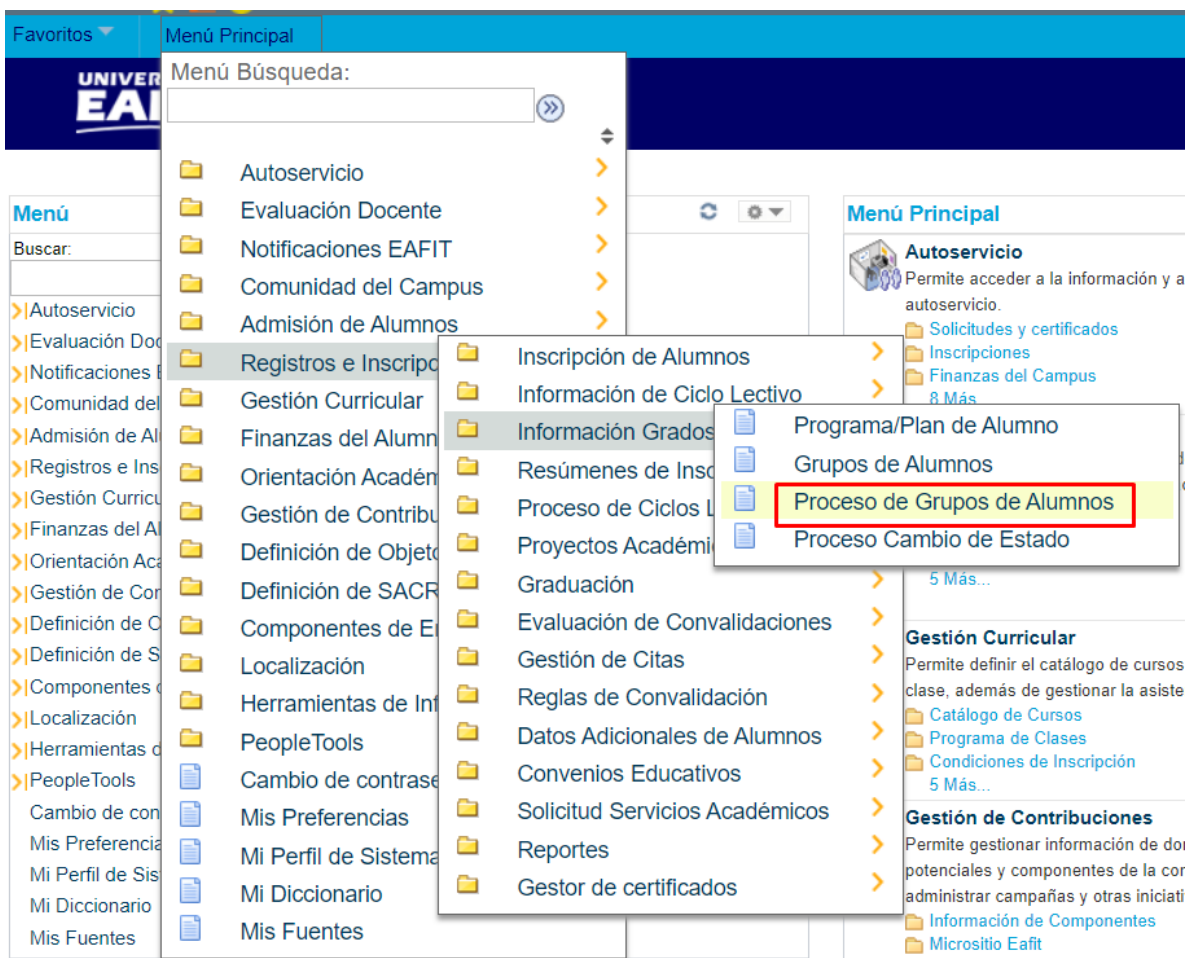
Favoritos
Menú Principal

UNIVER
EA

Menú Búsqueda:

Autoservicio
Evaluación Docente
Notificaciones EAFIT
Comunidad del Campus
Admisión de Alumnos
Registros e Inscripc
Gestión Curricular
Finanzas del Alumn
Orientación Académ
Gestión de Contribu
Definición de Objeto
Definición de SACR
Componentes de En
Localización
Herramientas de Inf
PeopleTools
Cambio de contrase
Mis Preferencias
Mi Perfil de Sistema
Mi Diccionario
Mis Fuentes

Inscripción de Alumnos
Información de Ciclo Lectivo
Información Grados
Resúmenes de Insc
Proceso de Ciclos L
Proyectos Académic
Graduación
Evaluación de Convalidaciones
Gestión de Citas
Reglas de Convalidación
Datos Adicionales de Alumnos
Convenios Educativos
Solicitud Servicios Académicos
Reportes
Gestor de certificados

Programa/Plan de Alumno
Grupos de Alumnos
Proceso de Grupos de Alumnos
Proceso Cambio de Estado

Menú
Buscar:
Autoservicio
Evaluación Doc
Notificaciones E
Comunidad del
Admisión de Al
Registros e Ins
Gestión Curricu
Finanzas del Al
Orientación Aca
Gestión de Con
Definición de O
Definición de S
Componentes c
Localización
Herramientas d
PeopleTools
Cambio de con
Mis Preferencia
Mi Perfil de Sis
Mi Diccionario
Mis Fuentes

Menú Principal
Autoservicio
Permite acceder a la información y a autoservicio.
Solicitudes y certificados
Inscripciones
Finanzas del Campus
8 Más
5 Más...
Gestión Curricular
Permite definir el catálogo de cursos clase, además de gestionar la asiste
Catálogo de Cursos
Programa de Clases
Condiciones de Inscripción
5 Más...
Gestión de Contribuciones
Permite gestionar información de do potenciales y componentes de la co administrar campañas y otras iniciati
Información de Componentes
Micrositio Eafit